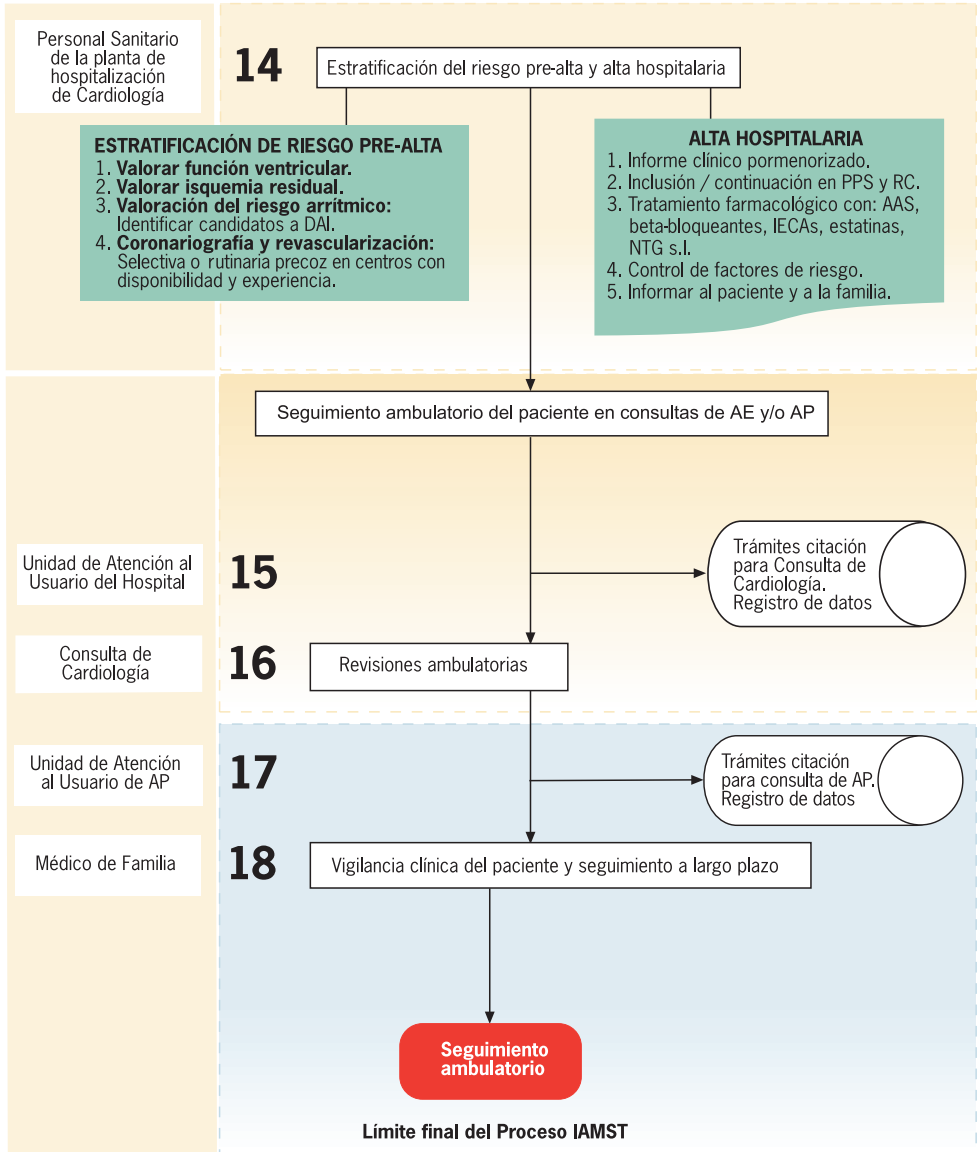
Personal Sanitario de la planta de hospitalización de Cardiología

14

Estratificación del riesgo pre-alta y alta hospitalaria

ESTRATIFICACIÓN DE RIESGO PRE-ALTA
1. Valorar función ventricular.
2. Valorar isquemia residual.
3. Valoración del riesgo arrítmico: Identificar candidatos a DAI.
4. Coronariografía y revascularización: Selectiva o rutinaria precoz en centros con disponibilidad y experiencia.

ALTA HOSPITALARIA
1. Informe clínico pormenorizado.
2. Inclusión / continuación en PPS y RC.
3. Tratamiento farmacológico con: AAS, beta-bloqueantes, IECAs, estatinas, NTG s.l.
4. Control de factores de riesgo.
5. Informar al paciente y a la familia.

Seguimiento ambulatorio del paciente en consultas de AE y/o AP

Unidad de Atención al Usuario del Hospital

15

Trámites citación para Consulta de Cardiología. Registro de datos

Consulta de Cardiología

16

Revisiones ambulatorias

Unidad de Atención al Usuario de AP

17

Trámites citación para consulta de AP. Registro de datos

Médico de Familia

18

Vigilancia clínica del paciente y seguimiento a largo plazo

Seguimiento ambulatorio

Límite final del Proceso IAMST